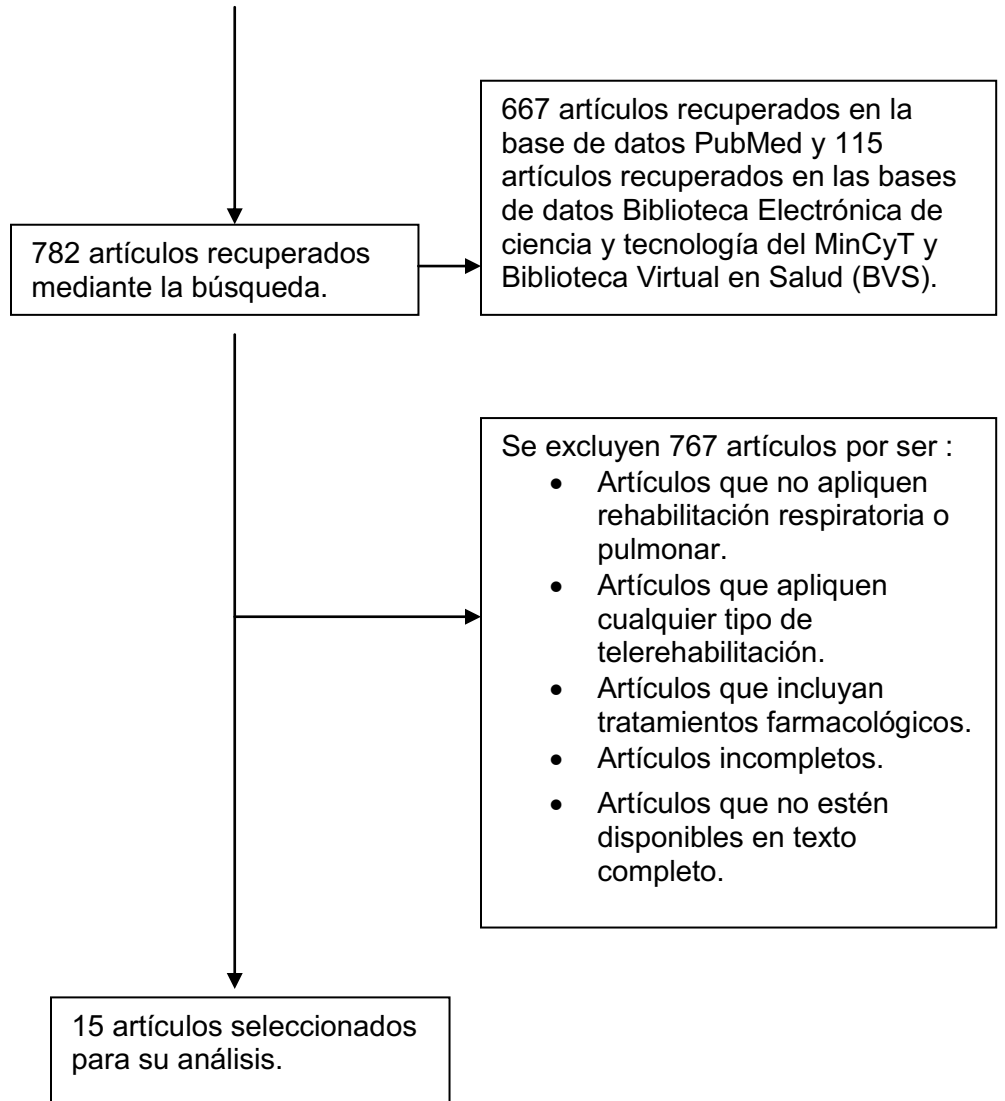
782 artículos recuperados mediante la búsqueda.

667 artículos recuperados en la base de datos PubMed y 115 artículos recuperados en las bases de datos Biblioteca Electrónica de ciencia y tecnología del MinCyT y Biblioteca Virtual en Salud (BVS).

Se excluyen 767 artículos por ser :
- Artículos que no apliquen rehabilitación respiratoria o pulmonar.
- Artículos que apliquen cualquier tipo de telerehabilitación.
- Artículos que incluyan tratamientos farmacológicos.
- Artículos incompletos.
- Artículos que no estén disponibles en texto completo.

15 artículos seleccionados para su análisis.